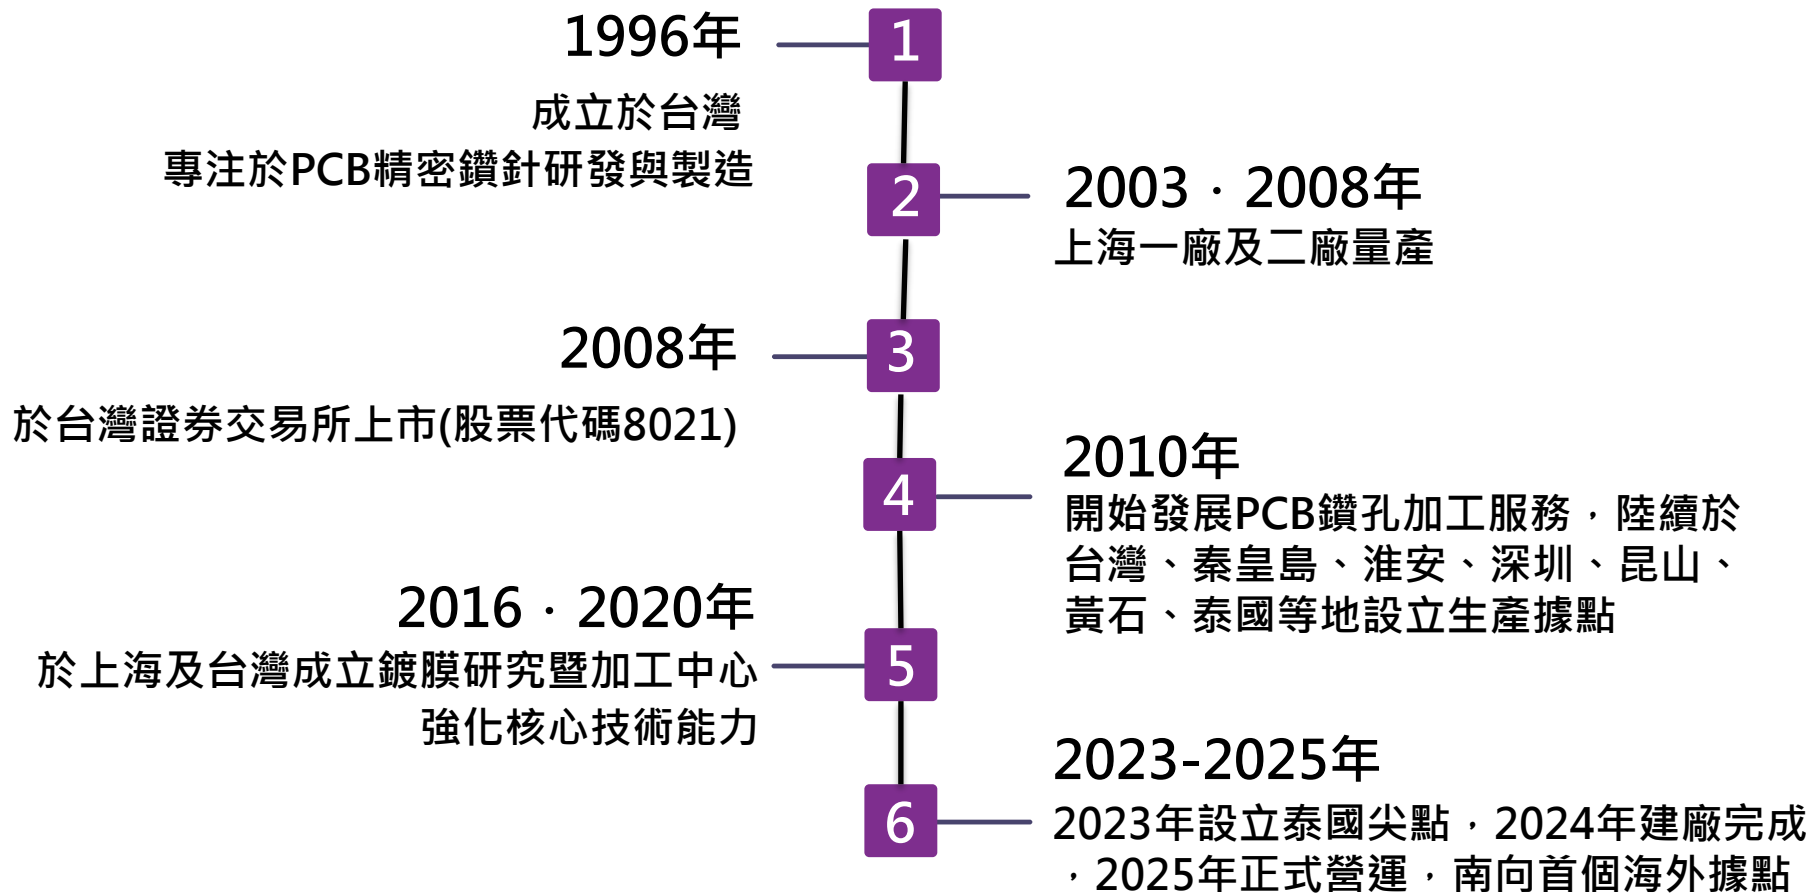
1996年

1

成立於台灣
專注於PCB精密鑽針研發與製造

2

2003．2008年
上海一廠及二廠量產

2008年

3

於台灣證券交易所上市(股票代碼8021)

4

2010年
開始發展PCB鑽孔加工服務，陸續於台灣、秦皇島、淮安、深圳、昆山、黃石、泰國等地設立生產據點

2016．2020年
於上海及台灣成立鍍膜研究暨加工中心
強化核心技術能力

5

6

2023-2025年
2023年設立泰國尖點，2024年建廠完成，2025年正式營運，南向首個海外據點